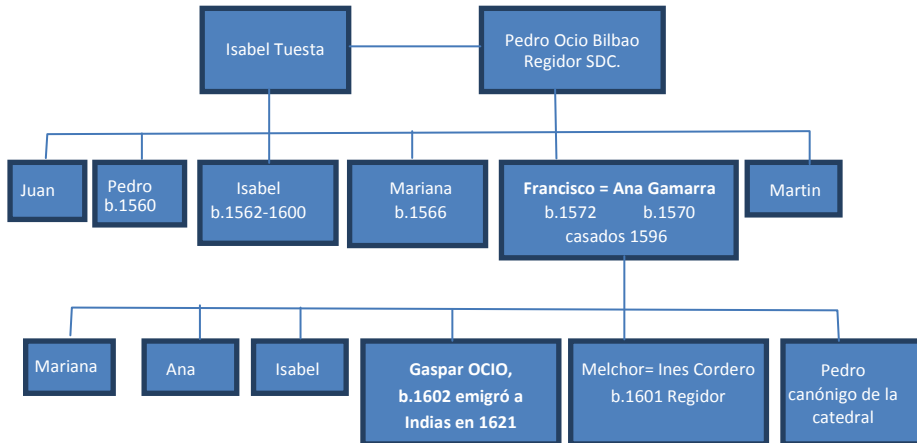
Isabel Tuesta

Pedro Ocio Bilbao
Regidor SDC.

Juan

Pedro
b.1560

Isabel
b.1562-1600

Mariana
b.1566

**Francisco = Ana Gamarra**
b.1572 b.1570
casados 1596

Martin

Mariana

Ana

Isabel

**Gaspar OCIO,**
**b.1602 emigró a**
**Indias en 1621**

Melchor= Ines Cordero
b.1601 Regidor

Pedro
canónigo de la
catedral